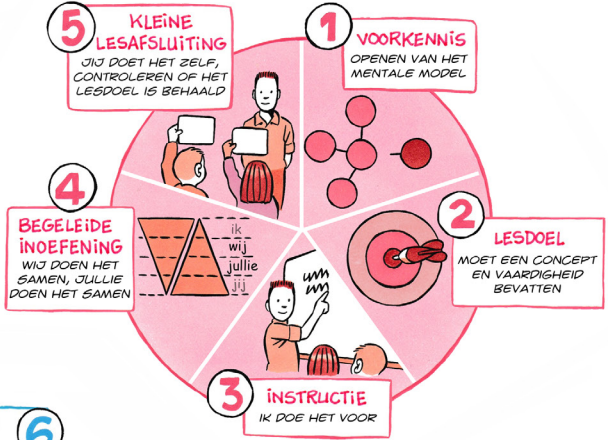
5 KLEINE LESAFSLUITING
JIJ DOET HET ZELF, CONTROLEREN OF HET LESDOEL IS BEHAALD

1 VOORKENNIS
OPENEN VAN HET MENTALE MODEL

2 LESDOEL
MOET EEN CONCEPT EN VAARDIGHEID BEVATTEN

3 INSTRUCTIE
IK DOE HET VOOR

4 BEGELEIDE INOEFENING
WIJ DOEN HET SAMEN, JULLIE DOEN HET SAMEN

ik
wij
jullie
jij

6